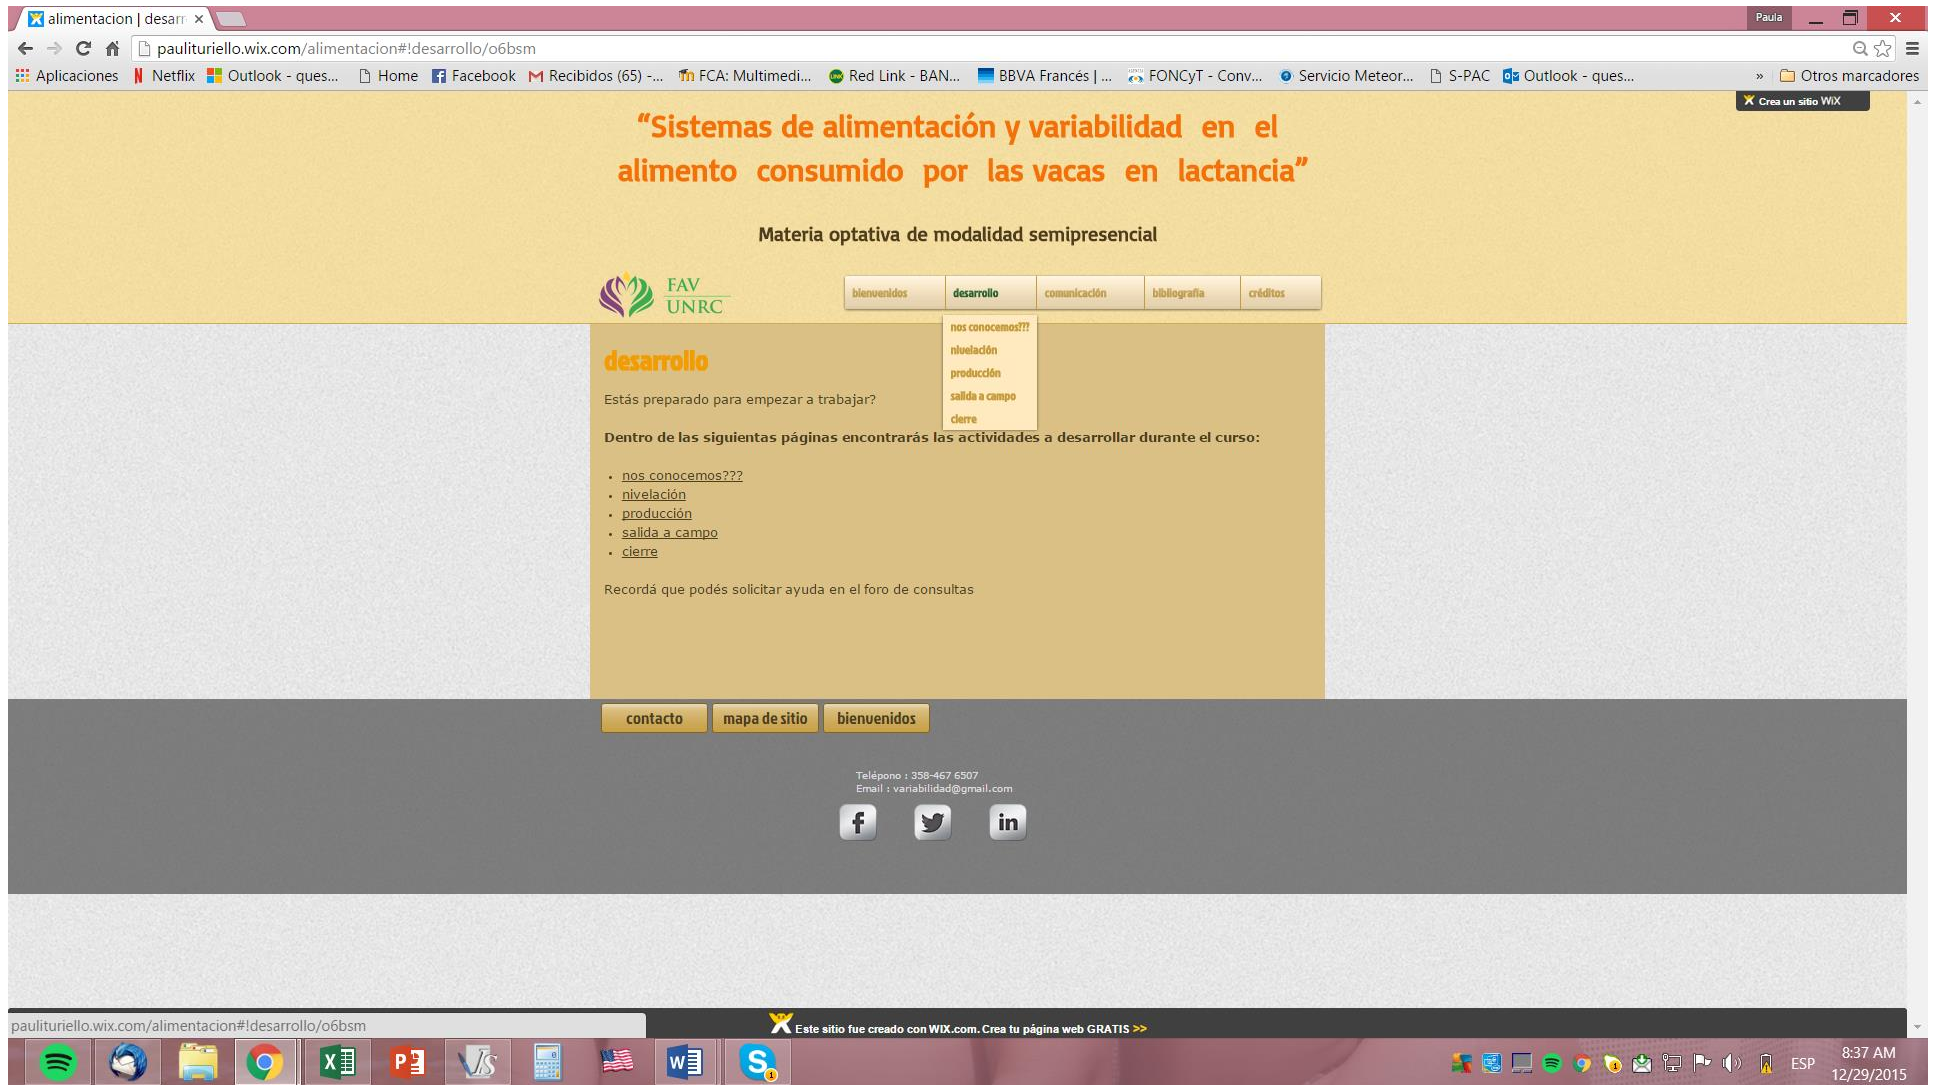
alimentacion | desarr ×

Paula

paulituriello.wix.com/alimentacion#!desarrollo/o6bsm

Aplicaciones Netflix Outlook - ques... Home Facebook Recibidos (65) -... FCA: Multimedi... Red Link - BAN... BBVA Francés | ... FONCyT - Conv... Servicio Meteor... S-PAC Outlook - ques... » Otros marcadores

Crea un sitio WiX

“Sistemas de alimentación y variabilidad en el alimento consumido por las vacas en lactancia”

Materia optativa de modalidad semipresencial

FAV UNRC

bienvenidos desarrollo comunicación bibliografía créditos

nos conocemos??? nivelación producción salida a campo cierre

desarrollo

Estás preparado para empezar a trabajar?

Dentro de las siguientes páginas encontrarás las actividades a desarrollar durante el curso:

- nos conocemos???
- nivelación
- producción
- salida a campo
- cierre

Recordá que podés solicitar ayuda en el foro de consultas

contacto mapa de sitio bienvenidos

Teléfono : 358-467 6507
Email : variabilidad@gmail.com

f in

paulituriello.wix.com/alimentacion#!desarrollo/o6bsm

Este sitio fue creado con WIX.com. Crea tu página web GRATIS >>

ESP 8:37 AM 12/29/2015